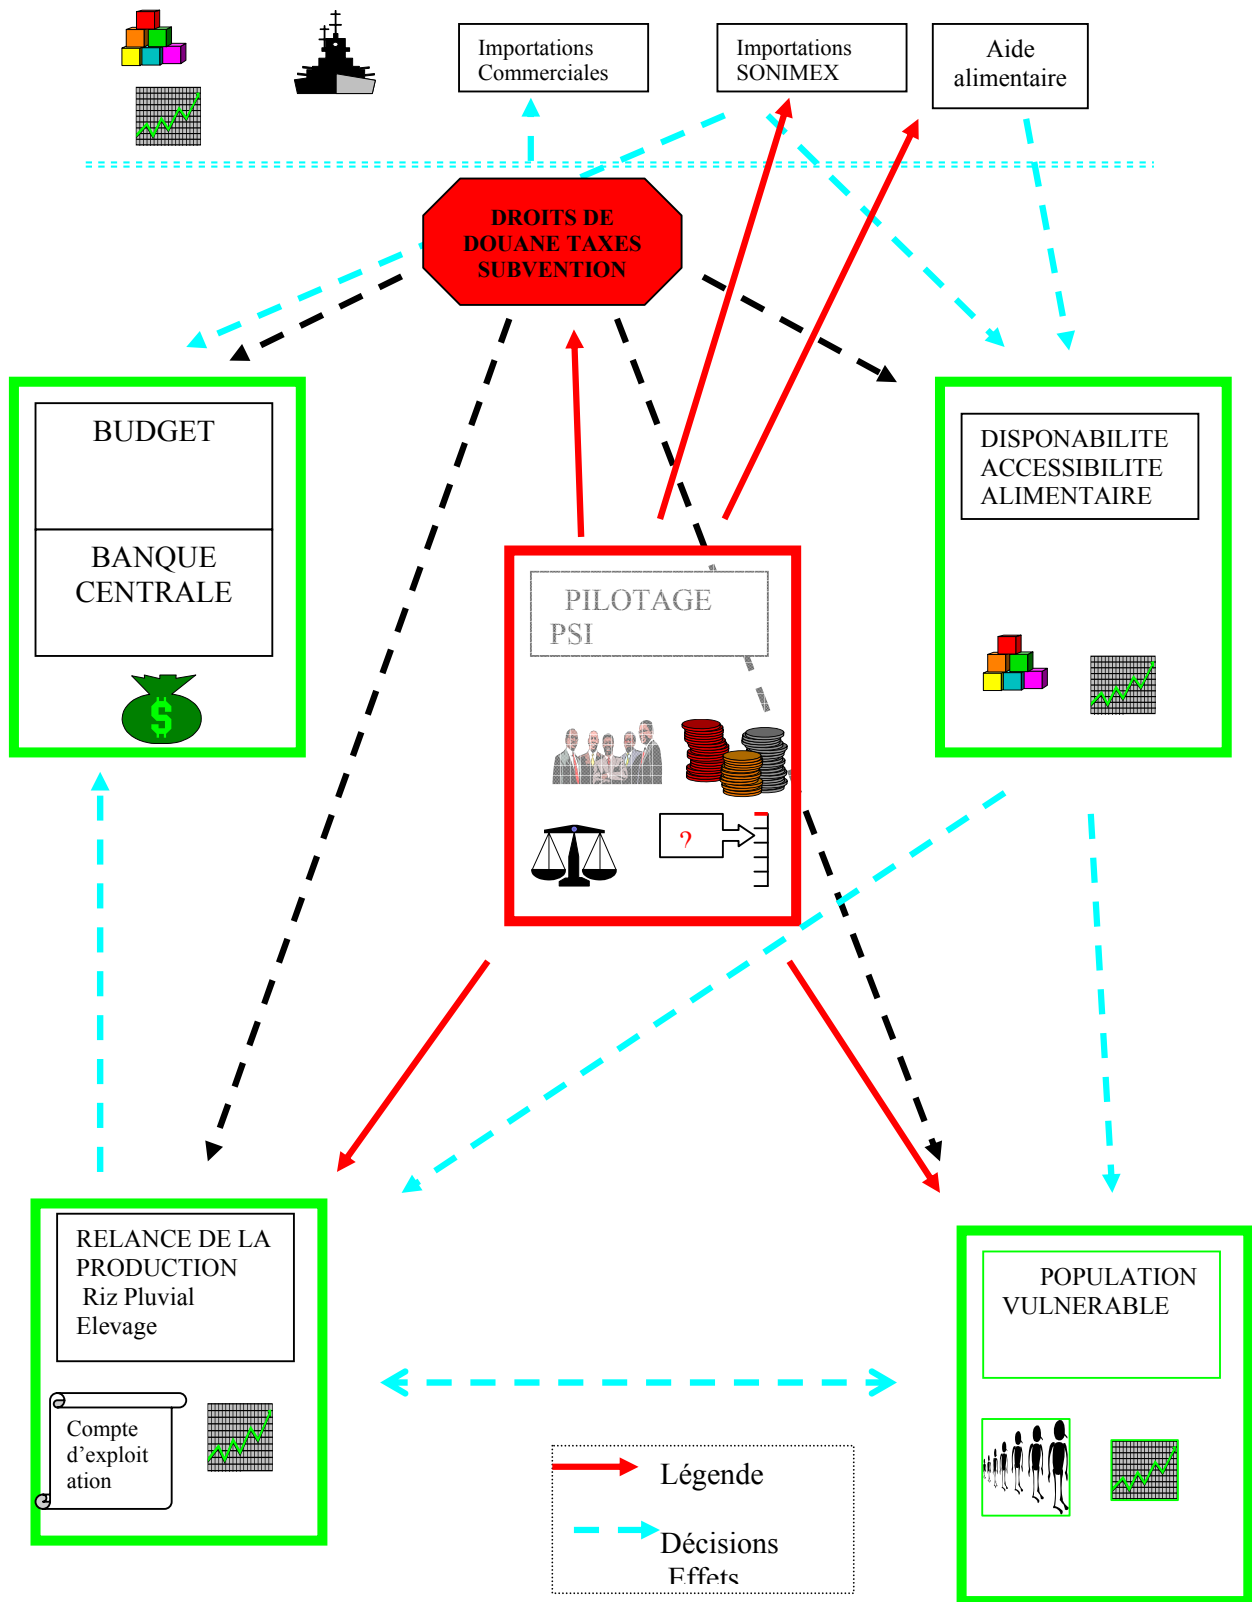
Importations Commerciales

Importations SONIMEX

Aide alimentaire

DROITS DE DOUANE TAXES SUBVENTION

BUDGET

BANQUE CENTRALE

$

PILOTAGE PSI

?

DISPONABILITE ACCESSIBILITE ALIMENTAIRE

RELANCE DE LA PRODUCTION
Riz Pluvial
Elevage

Compte d'exploit ation

POPULATION VULNERABLE

Légende

Décisions

Effets